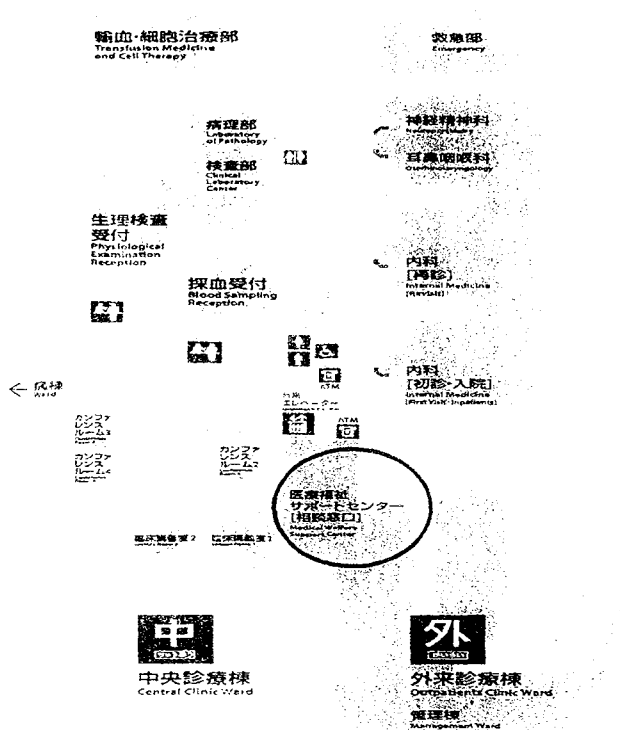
輸血・細胞治療部
Transfusion Medicine and Cell Therapy

救急部
Emergency

病理部
Laboratory of Pathology

検査部
Clinical Laboratory Center

神経精神科
Neuropsychiatry

耳鼻咽喉科
Otorhinolaryngology

生理検査受付
Physiological Examination Reception

採血受付
Blood Sampling Reception

内科
[再診]
Internal Medicine (Revisit)

内科
[初診・入院]
Internal Medicine (First Visit・Inpatient)

← 病棟
Ward

ATM

病棟エレベーター

ATM

カンファレンスルーム3

カンファレンスルーム4

カンファレンスルーム2

医療福祉サポートセンター
[相談窓口]
Medical Welfare Support Center

臨床講義室2

臨床講義室1

中
中央診療棟
Central Clinic Ward

外
外来診療棟
Outpatients Clinic Ward

管理棟
Management Ward